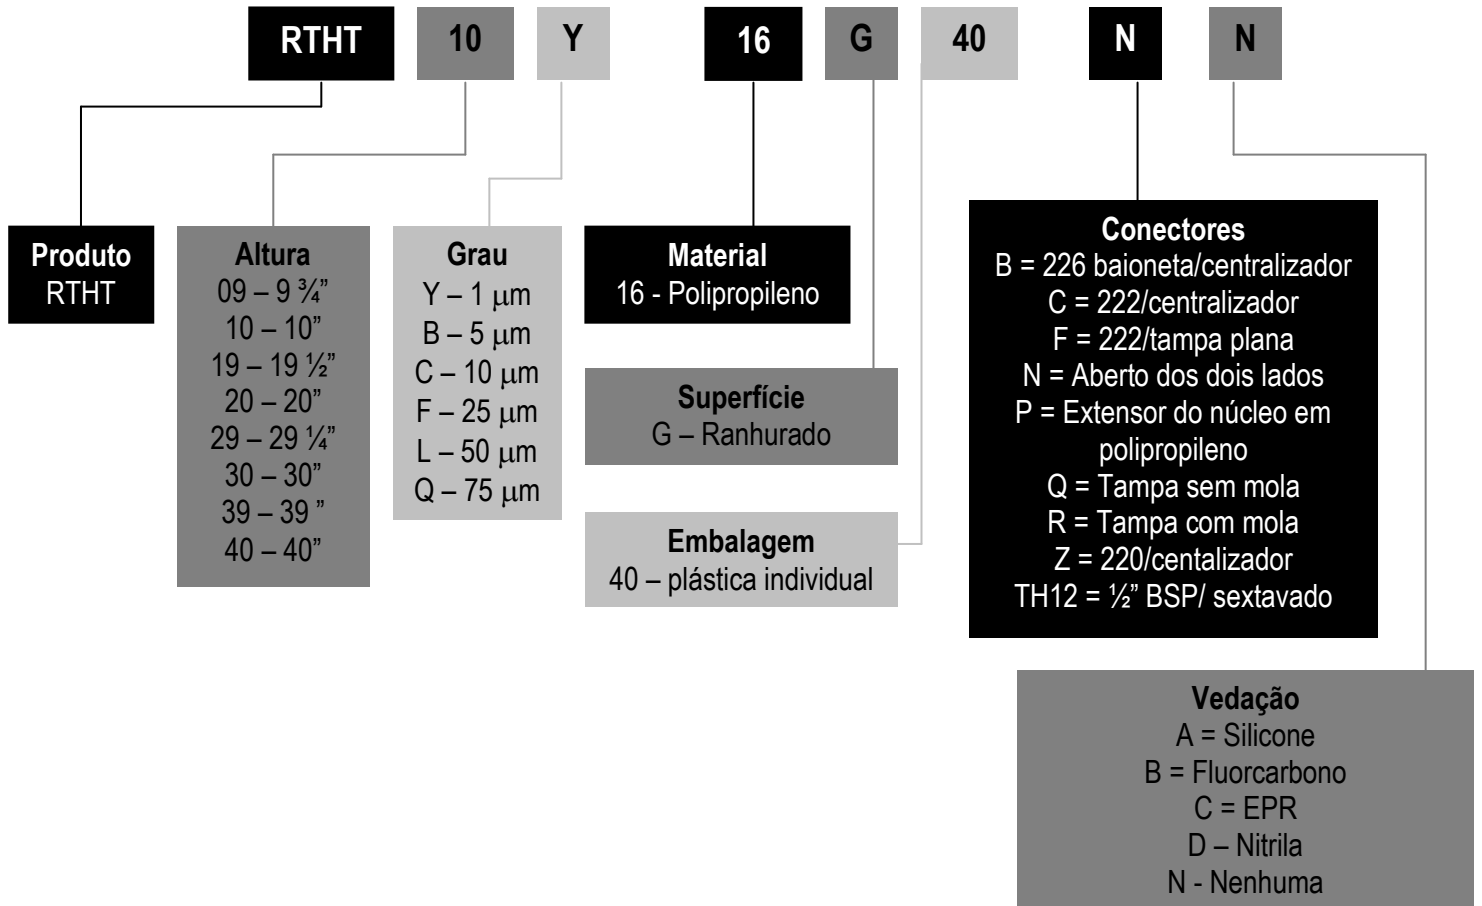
RTHT 10 Y 16 G 40 N N

Produto
RTHT

Altura
09 – 9 ¾"
10 – 10"
19 – 19 ½"
20 – 20"
29 – 29 ¼"
30 – 30"
39 – 39 "
40 – 40"

Grau
Y – 1 μm
B – 5 μm
C – 10 μm
F – 25 μm
L – 50 μm
Q – 75 μm

Material
16 - Polipropileno

Superfície
G – Ranhurado

Embalagem
40 – plástica individual

Conectores
B = 226 baioneta/centralizador
C = 222/centralizador
F = 222/tampa plana
N = Aberto dos dois lados
P = Extensor do núcleo em polipropileno
Q = Tampa sem mola
R = Tampa com mola
Z = 220/centalizador
TH12 = ½" BSP/ sextavado

Vedação
A = Silicone
B = Fluorcarbono
C = EPR
D – Nitrila
N - Nenhuma